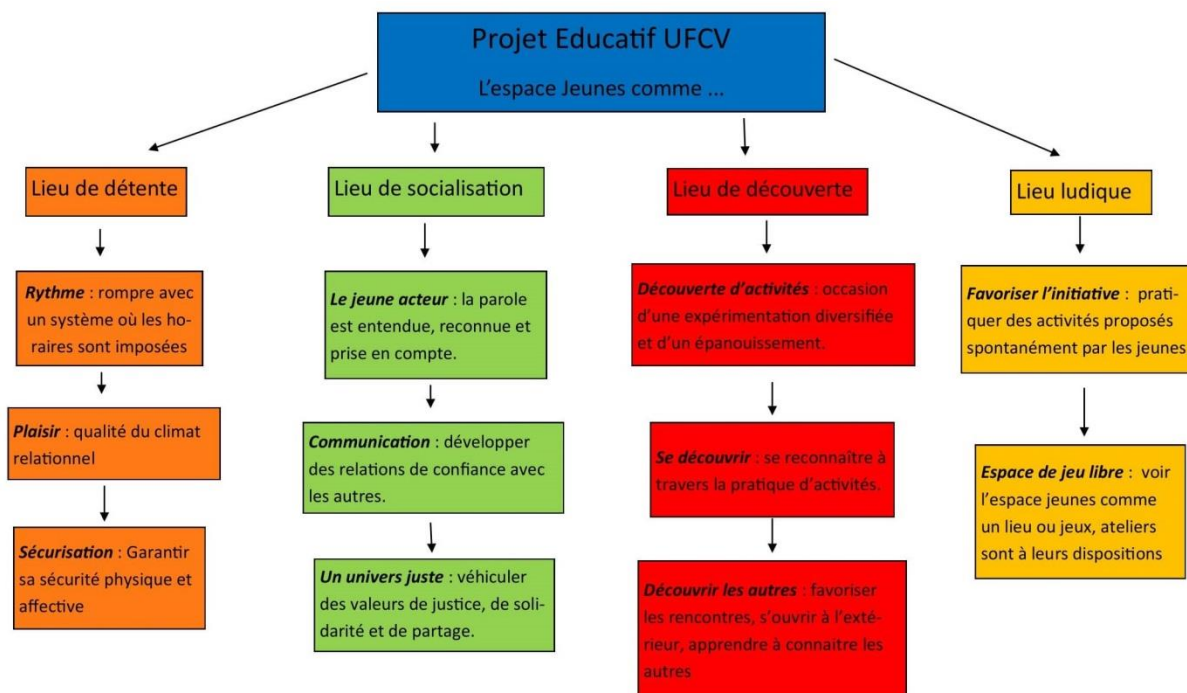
Projet Educatif UFCV

L'espace Jeunes comme ...

Lieu de détente

**Rythme** : rompre avec un système où les horaires sont imposées

**Plaisir** : qualité du climat relationnel

**Sécurisation** : Garantir sa sécurité physique et affective

Lieu de socialisation

**Le jeune acteur** : la parole est entendue, reconnue et prise en compte.

**Communication** : développer des relations de confiance avec les autres.

**Un univers juste** : véhiculer des valeurs de justice, de solidarité et de partage.

Lieu de découverte

**Découverte d'activités** : occasion d'une expérimentation diversifiée et d'un épanouissement.

**Se découvrir** : se reconnaître à travers la pratique d'activités.

**Découvrir les autres** : favoriser les rencontres, s'ouvrir à l'extérieur, apprendre à connaitre les autres

Lieu ludique

**Favoriser l'initiative** : pratiquer des activités proposés spontanément par les jeunes

**Espace de jeu libre** : voir l'espace jeunes comme un lieu ou jeux, ateliers sont à leurs dispositions